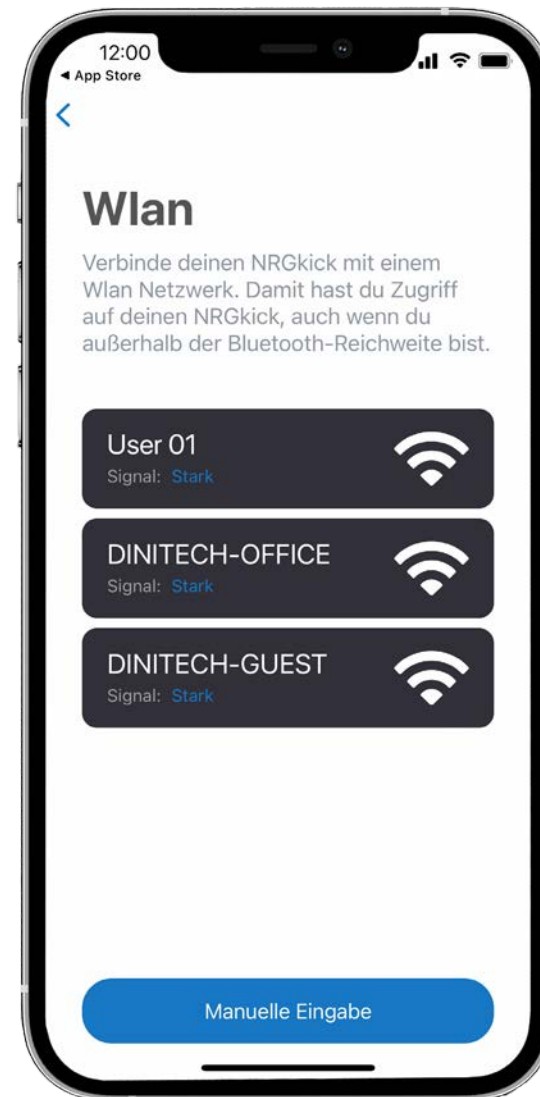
12:00
◂ App Store

<

Wlan

Verbinde deinen NRGkick mit einem Wlan Netzwerk. Damit hast du Zugriff auf deinen NRGkick, auch wenn du außerhalb der Bluetooth-Reichweite bist.

User 01
Signal: Stark

DINITECH-OFFICE
Signal: Stark

DINITECH-GUEST
Signal: Stark

Manuelle Eingabe